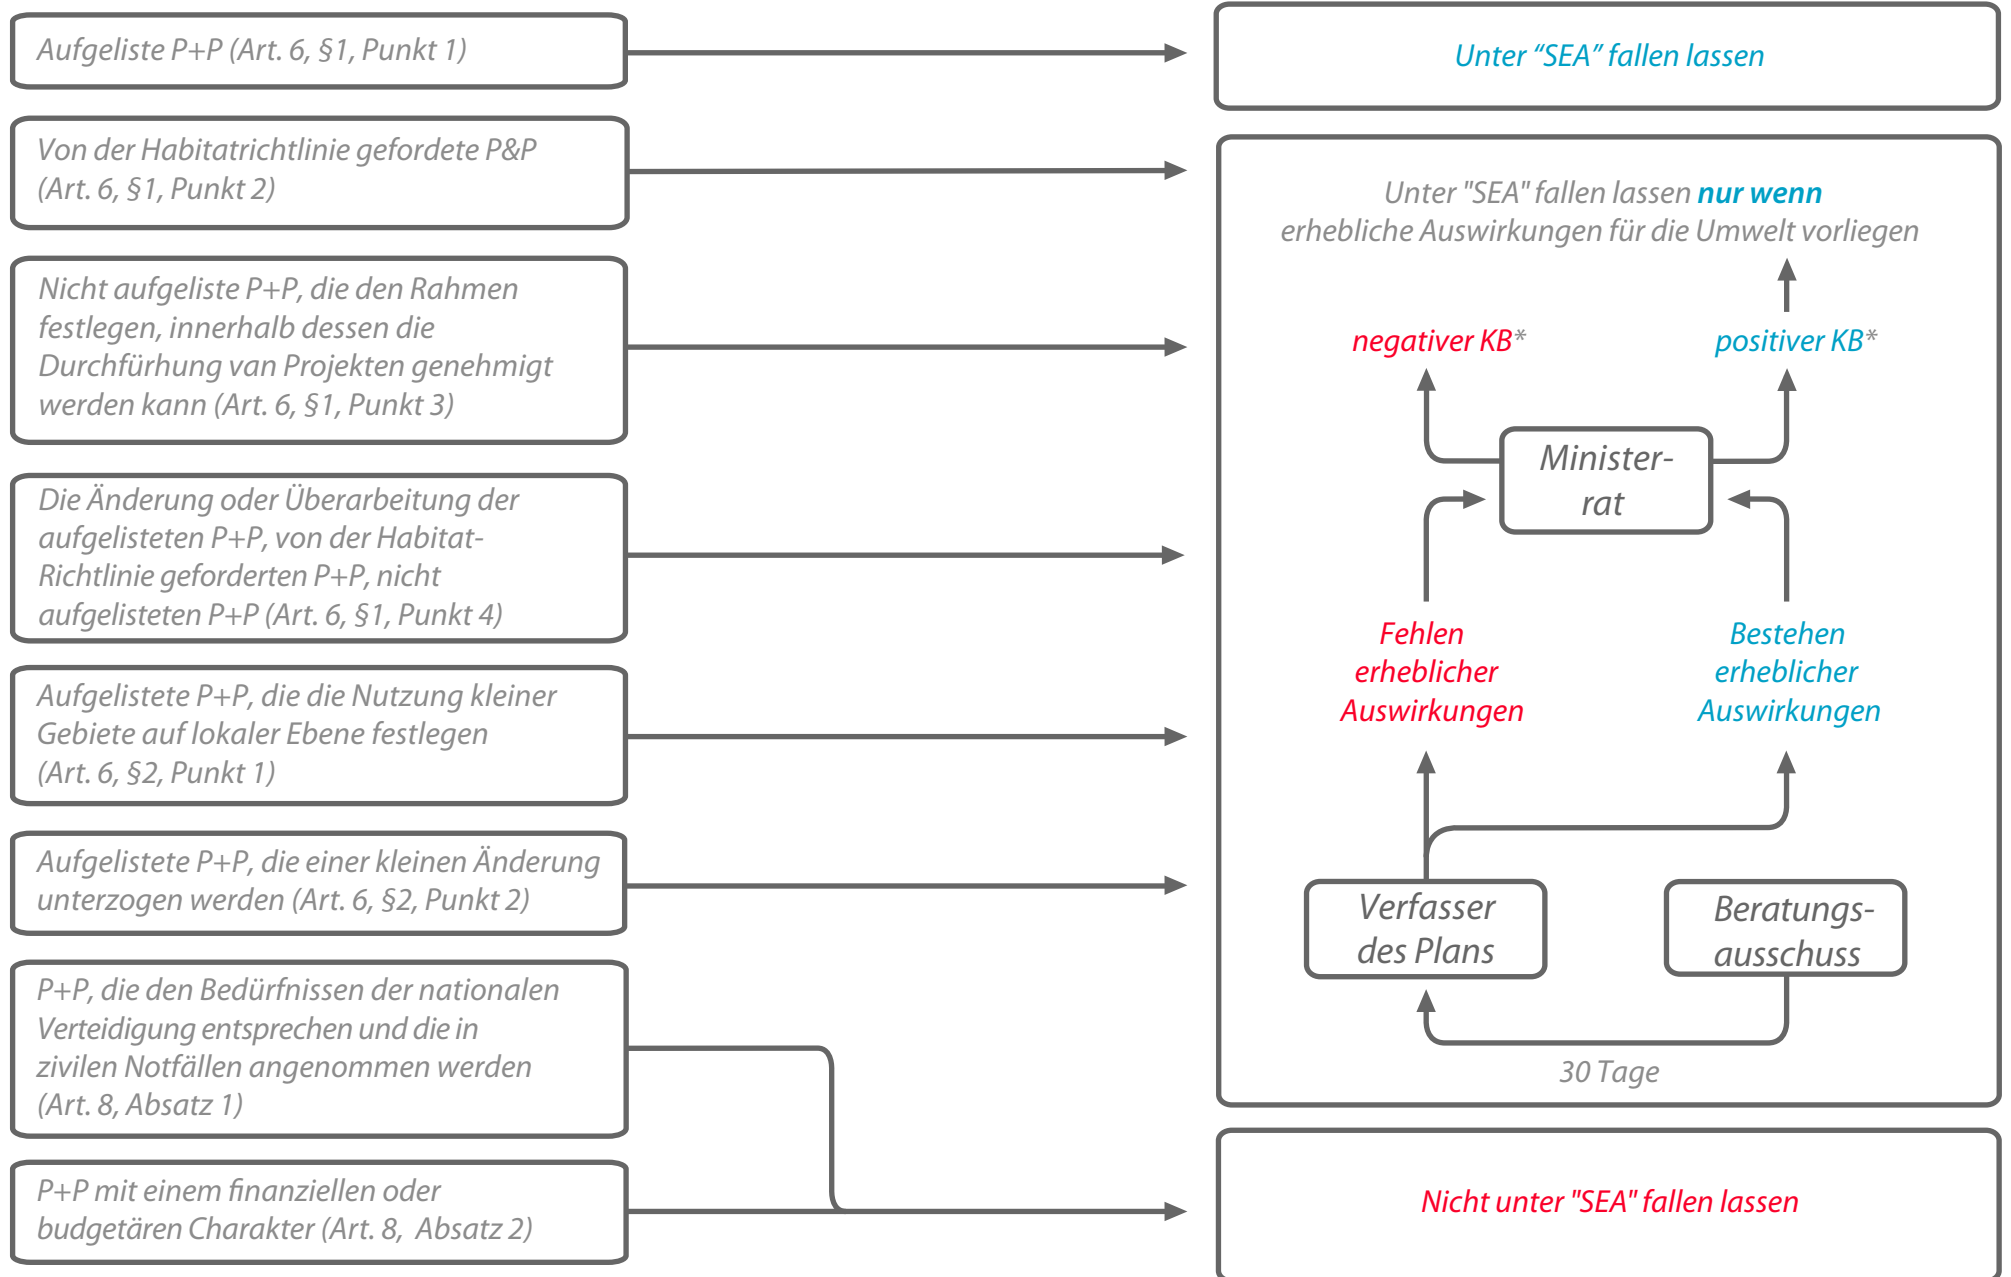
Aufgeliste P+P (Art. 6, §1, Punkt 1)

Von der Habitatrichtlinie gefordete P&P (Art. 6, §1, Punkt 2)

Nicht aufgeliste P+P, die den Rahmen festlegen, innerhalb dessen die Durchfürhung van Projekten genehmigt werden kann (Art. 6, §1, Punkt 3)

Die Änderung oder Überarbeitung der aufgelisteten P+P, von der Habitat-Richtlinie geforderten P+P, nicht aufgelisteten P+P (Art. 6, §1, Punkt 4)

Aufgelistete P+P, die die Nutzung kleiner Gebiete auf lokaler Ebene festlegen (Art. 6, §2, Punkt 1)

Aufgelistete P+P, die einer kleinen Änderung unterzogen werden (Art. 6, §2, Punkt 2)

P+P, die den Bedürfnissen der nationalen Verteidigung entsprechen und die in zivilen Notfällen angenommen werden (Art. 8, Absatz 1)

P+P mit einem finanziellen oder budgetären Charakter (Art. 8, Absatz 2)

Unter “SEA” fallen lassen

Unter "SEA" fallen lassen nur wenn erhebliche Auswirkungen für die Umwelt vorliegen

negativer KB*

positiver KB*

Minister-rat

Fehlen erheblicher Auswirkungen

Bestehen erheblicher Auswirkungen

Verfasser des Plans

Beratungs-ausschuss

30 Tage

Nicht unter "SEA" fallen lassen